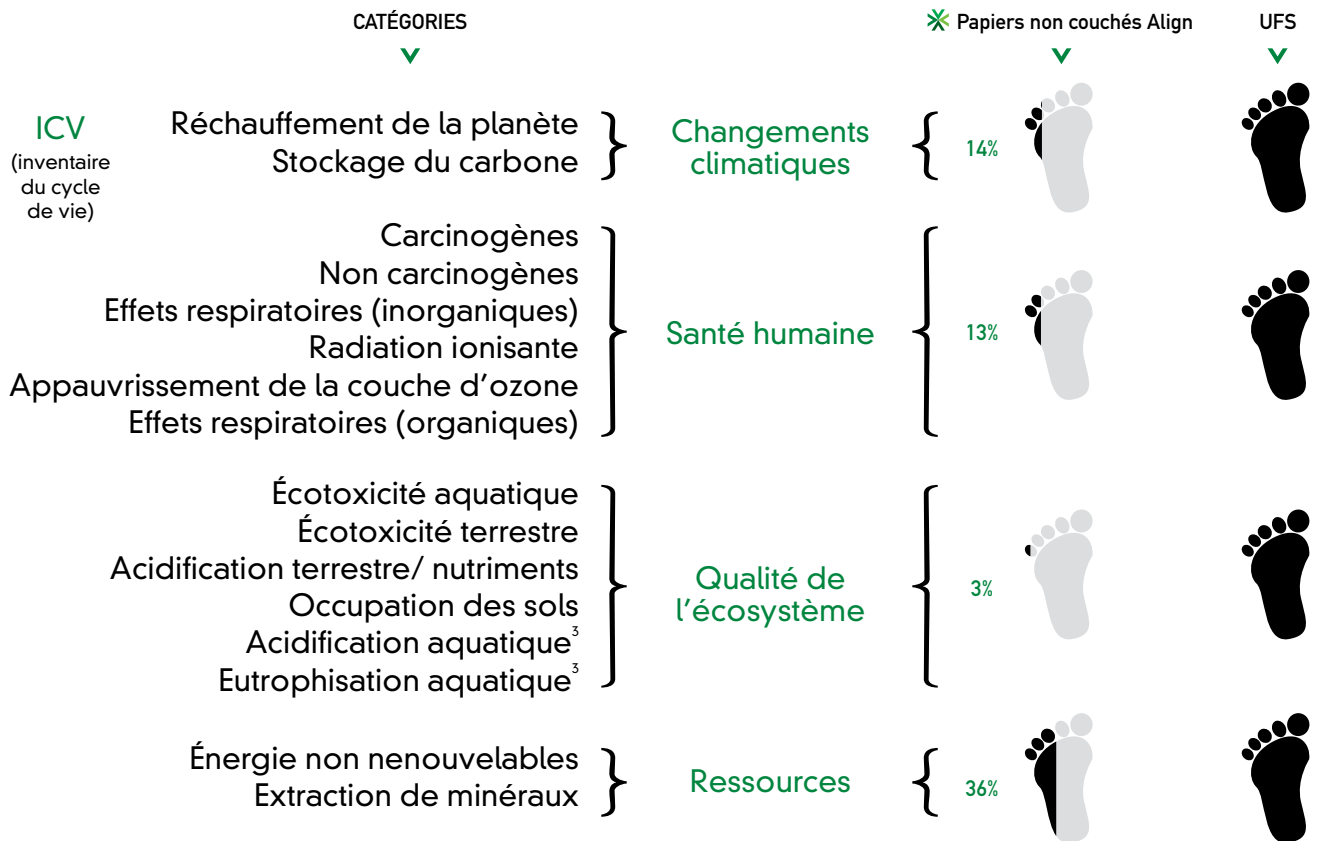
CATÉGORIES

Papiers non couchés Align

UFS

ICV
(inventaire du cycle de vie)

Réchauffement de la planète
Stockage du carbone

Changements climatiques

14%

Carcinogènes
Non carcinogènes
Effets respiratoires (inorganiques)
Radiation ionisante
Appauvrissement de la couche d'ozone
Effets respiratoires (organiques)

Santé humaine

13%

Écotoxicité aquatique
Écotoxicité terrestre
Acidification terrestre/ nutriments
Occupation des sols
Acidification aquatique$^3$
Eutrophisation aquatique$^3$

Qualité de l'écosystème

3%

Énergie non nenouvelables
Extraction de minéraux

Ressources

36%